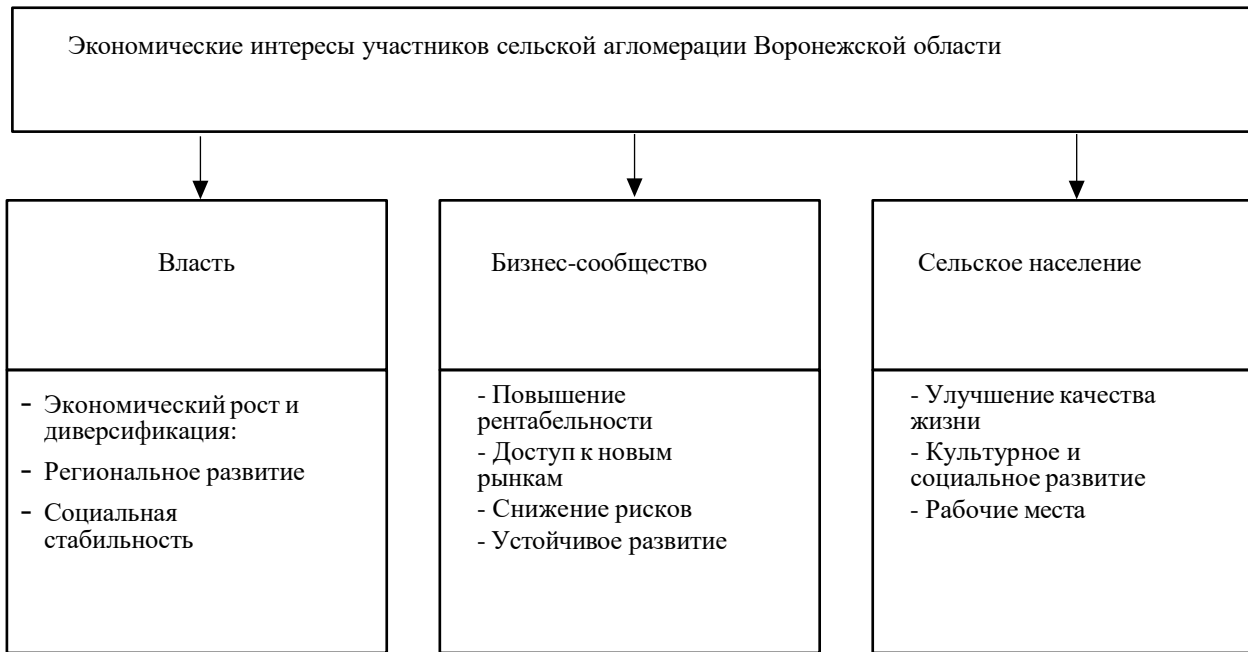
Экономические интересы участников сельской агломерации Воронежской области

Власть

- Экономический рост и диверсификация:
- Региональное развитие
- Социальная стабильность

Бизнес-сообщество

- Повышение рентабельности
- Доступ к новым рынкам
- Снижение рисков
- Устойчивое развитие

Сельское население

- Улучшение качества жизни
- Культурное и социальное развитие
- Рабочие места